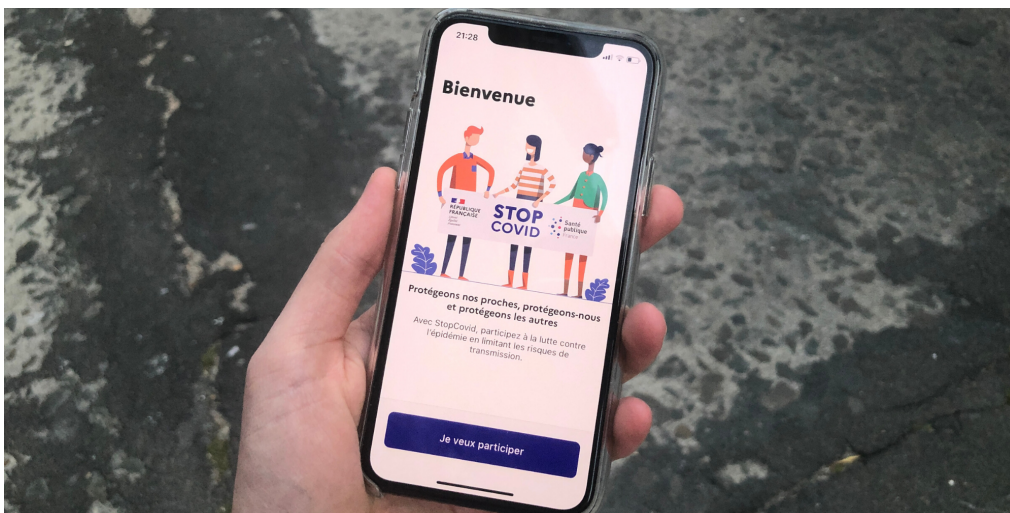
21:28

Bienvenue

RÉPUBLIQUE FRANÇAISE

STOP COVID

Santé publique France

Protégeons nos proches, protégeons-nous et protégeons les autres

Avec StopCovid, participez à la lutte contre l'épidémie en limitant les risques de transmission.

Je veux participer